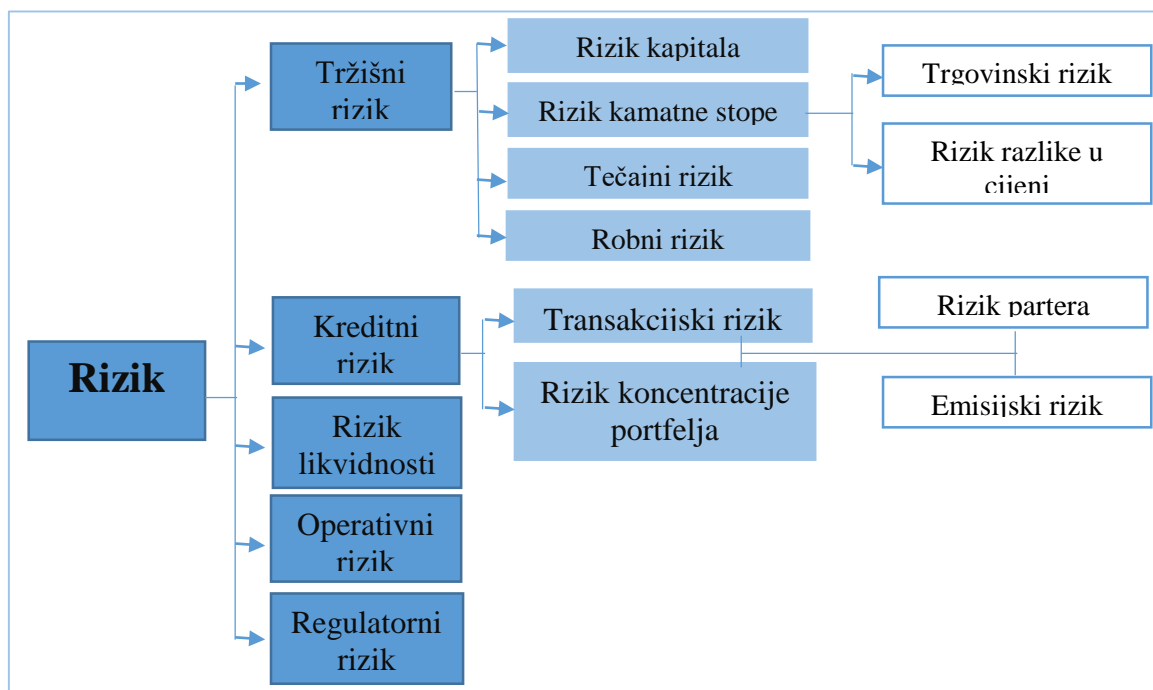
Rizik

Tržišni rizik

Rizik kapitala

Rizik kamatne stope

Trgovinski rizik

Rizik razlike u cijeni

Tečajni rizik

Robni rizik

Kreditni rizik

Transakcijski rizik

Rizik partera

Rizik koncentracije portfelja

Emisijski rizik

Rizik likvidnosti

Operativni rizik

Regulatorni rizik